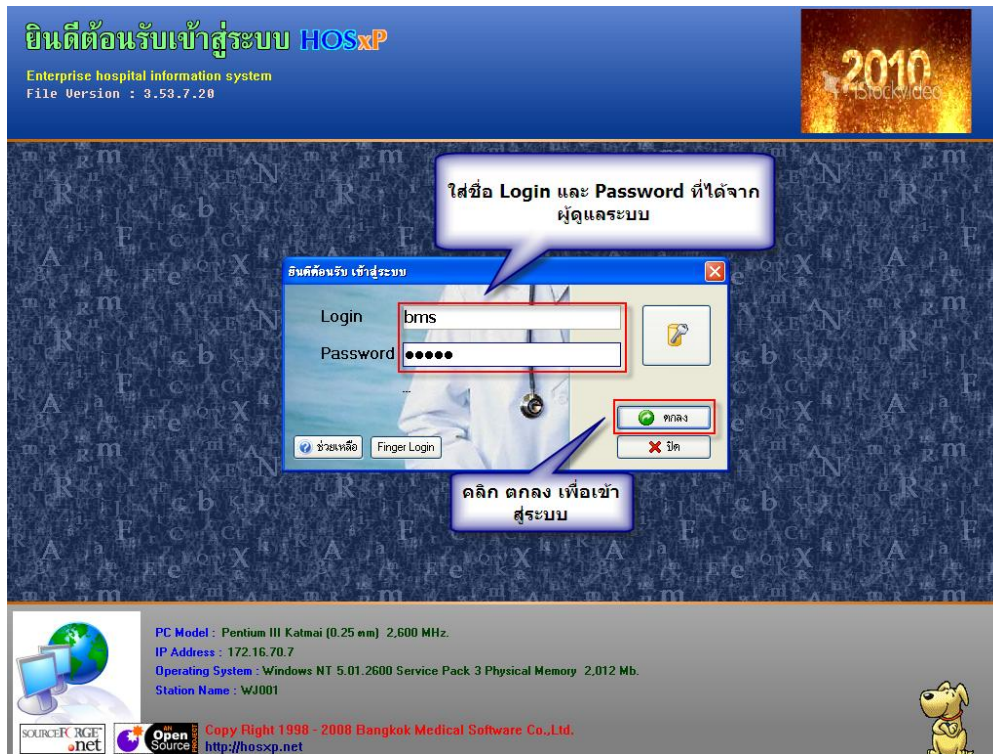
ยินดีต้อนรับเข้าสู่ระบบ HOSxP
Enterprise hospital information system
File Version : 3.53.7.20

2010
iStockvideo

ใส่ชื่อ Login และ Password ที่ได้จากผู้ดูแลระบบ

ยินดีต้อนรับ เข้าสู่ระบบ

Login bms
Password ●●●●●

ตกลง
ปิด
ช่วยเหลือ
Finger Login

คลิก ตกลง เพื่อเข้าสู่ระบบ

PC Model : Pentium III Katmai (0.25 mm) 2,600 MHz.
IP Address : 172.16.70.7
Operating System : Windows NT 5.01.2600 Service Pack 3 Physical Memory 2,012 Mb.
Station Name : WJ001

SOURCEFORGE .net
Open Source
Copy Right 1998 - 2008 Bangkok Medical Software Co.,Ltd.
http://hosxp.net